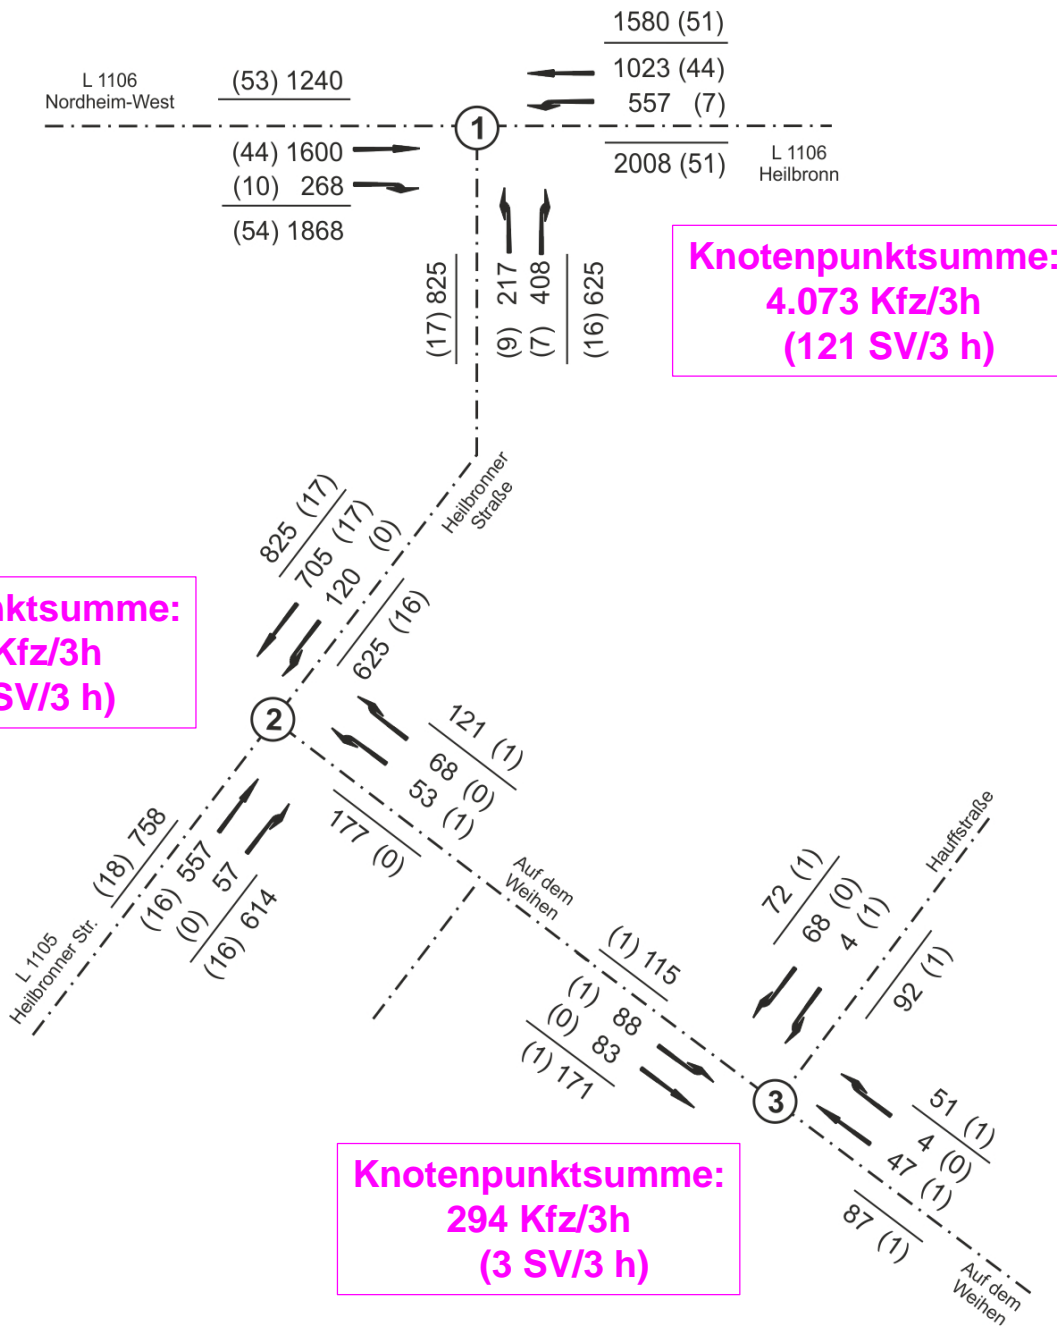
1580 (51)
1023 (44)
557 (7)
L 1106
Nordheim-West
(53) 1240
1
(44) 1600
(10) 268
(54) 1868
2008 (51)
L 1106
Heilbronn
Knotenpunktsumme:
4.073 Kfz/3h
(121 SV/3 h)
(17) 825
(9) 217
(7) 408
(16) 625
Heilbronner Straße
825 (17)
705 (17)
120 (0)
625 (16)
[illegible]ktsumme:
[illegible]Kfz/3h
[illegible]SV/3 h)
2
121 (1)
68 (0)
53 (1)
177 (0)
(18) 758
(16) 557
(0) 57
(16) 614
L 1105
Heilbronner Str.
Auf dem Weihen
Hauffstraße
72 (1)
68 (0)
4 (1)
92 (1)
(1) 115
(1) 88
(0) 83
(1) 171
3
51 (1)
4 (0)
47 (1)
87 (1)
Knotenpunktsumme:
294 Kfz/3h
(3 SV/3 h)
Auf dem Weihen